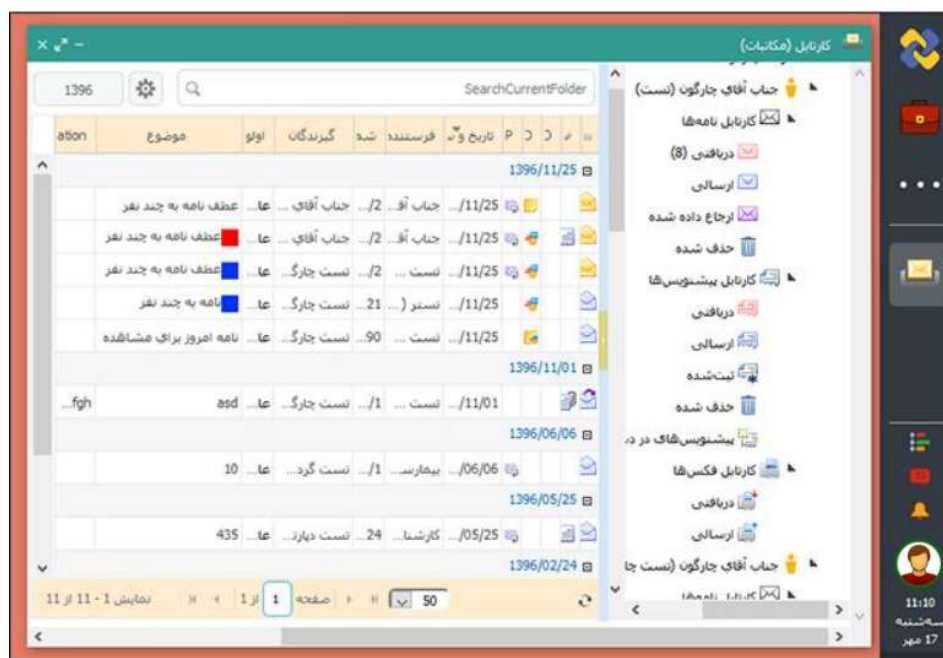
کارتابل (مکاتبات)

جناب آقای چارگون (تست)
کارتابل نامه‌ها
دریافتی (8)
ارسالی
ارجاع داده شده
حذف شده
کارتابل پیشنویس‌ها
دریافتی
ارسالی
ثبت‌شده
حذف شده
پیشنویس‌های در د
کارتابل فکس‌ها
دریافتی
ارسالی
جناب آقای چارگون (تست چا

1396
SearchCurrentFolder

| ation | موضوع | اولو | گیرندگان | شد | فرستنده | تاریخ و | P | C | C |
|---|---|---|---|---|---|---|---|---|---|
| 1396/11/25 | | | | | | | | | |
| | عطف نامه به چند نفر | عا... | جناب آقای ... | 2/... | جناب آق... | 11/25/... | | | |
| | عطف نامه به چند نفر | عا... | جناب آقای ... | 2/... | جناب آق... | 11/25/... | | | |
| | عطف نامه به چند نفر | عا... | تست چارگ... | 2/... | تست ... | 11/25/... | | | |
| | نامه به چند نفر | عا... | تست چارگ... | 21... | تستر (... | 11/25/... | | | |
| | نامه امروز برای مشاهده | عا... | تست چارگ... | 90... | تست ... | 11/25/... | | | |
| 1396/11/01 | | | | | | | | | |
| fgh... | asd | عا... | تست چارگ... | 1/... | تست ... | 11/01/... | | | |
| 1396/06/06 | | | | | | | | | |
| | 10 | عا... | تست گرد... | 1/... | بیمارس... | 06/06/... | | | |
| 1396/05/25 | | | | | | | | | |
| | 435 | عا... | تست دپارت... | 24... | کارشنا... | 05/25/... | | | |
| 1396/02/24 | | | | | | | | | |

نمایش 1 - 11 از 11 | 1 از 1 | صفحه 1 | 50

11:10
سه‌شنبه
17 مهر